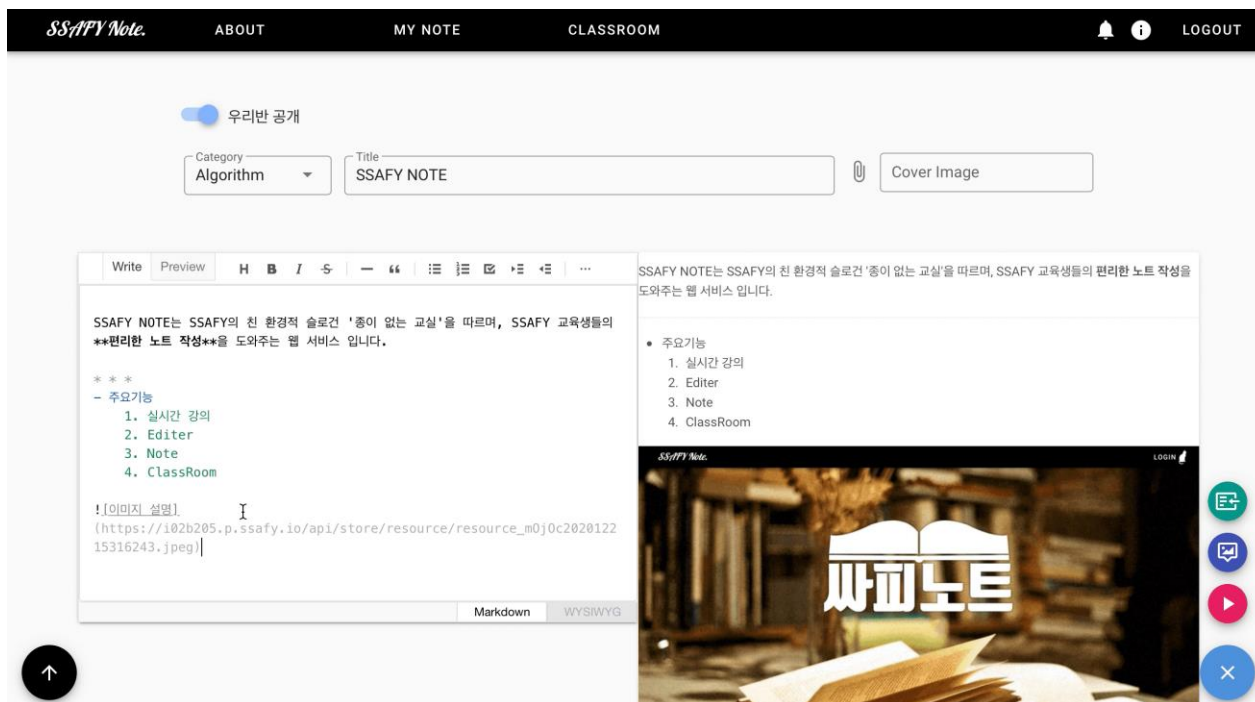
SSAFY Note.  ABOUT  MY NOTE  CLASSROOM  LOGOUT

우리반 공개

Category
Algorithm

Title
SSAFY NOTE

Cover Image

Write  Preview  H  B  I  S  —  ❝  ···

SSAFY NOTE는 SSAFY의 친 환경적 슬로건 '종이 없는 교실'을 따르며, SSAFY 교육생들의 **편리한 노트 작성**을 도와주는 웹 서비스 입니다.

* * *
- 주요기능
1. 실시간 강의
2. Editer
3. Note
4. ClassRoom

![이미지 설명](https://i02b205.p.ssafy.io/api/store/resource/resource_m0j0c202012215316243.jpeg)

Markdown  WYSIWYG

SSAFY NOTE는 SSAFY의 친 환경적 슬로건 '종이 없는 교실'을 따르며, SSAFY 교육생들의 **편리한 노트 작성**을 도와주는 웹 서비스 입니다.

• 주요기능
1. 실시간 강의
2. Editer
3. Note
4. ClassRoom

SSAFY Note.  LOGIN

싸피노트